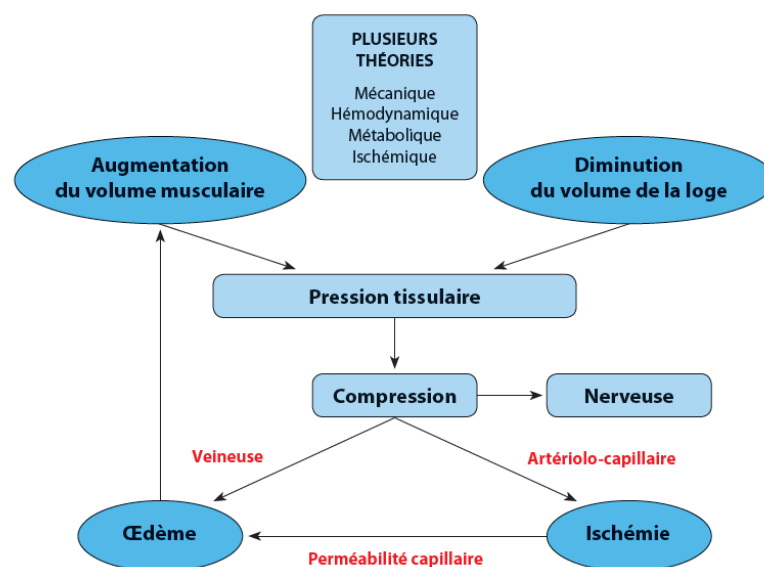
PLUSIEURS THÉORIES

Mécanique
Hémodynamique
Métabolique
Ischémique

Augmentation du volume musculaire

Diminution du volume de la loge

Pression tissulaire

Compression

Nerveuse

Veineuse

Artériolo-capillaire

Œdème

Ischémie

Perméabilité capillaire